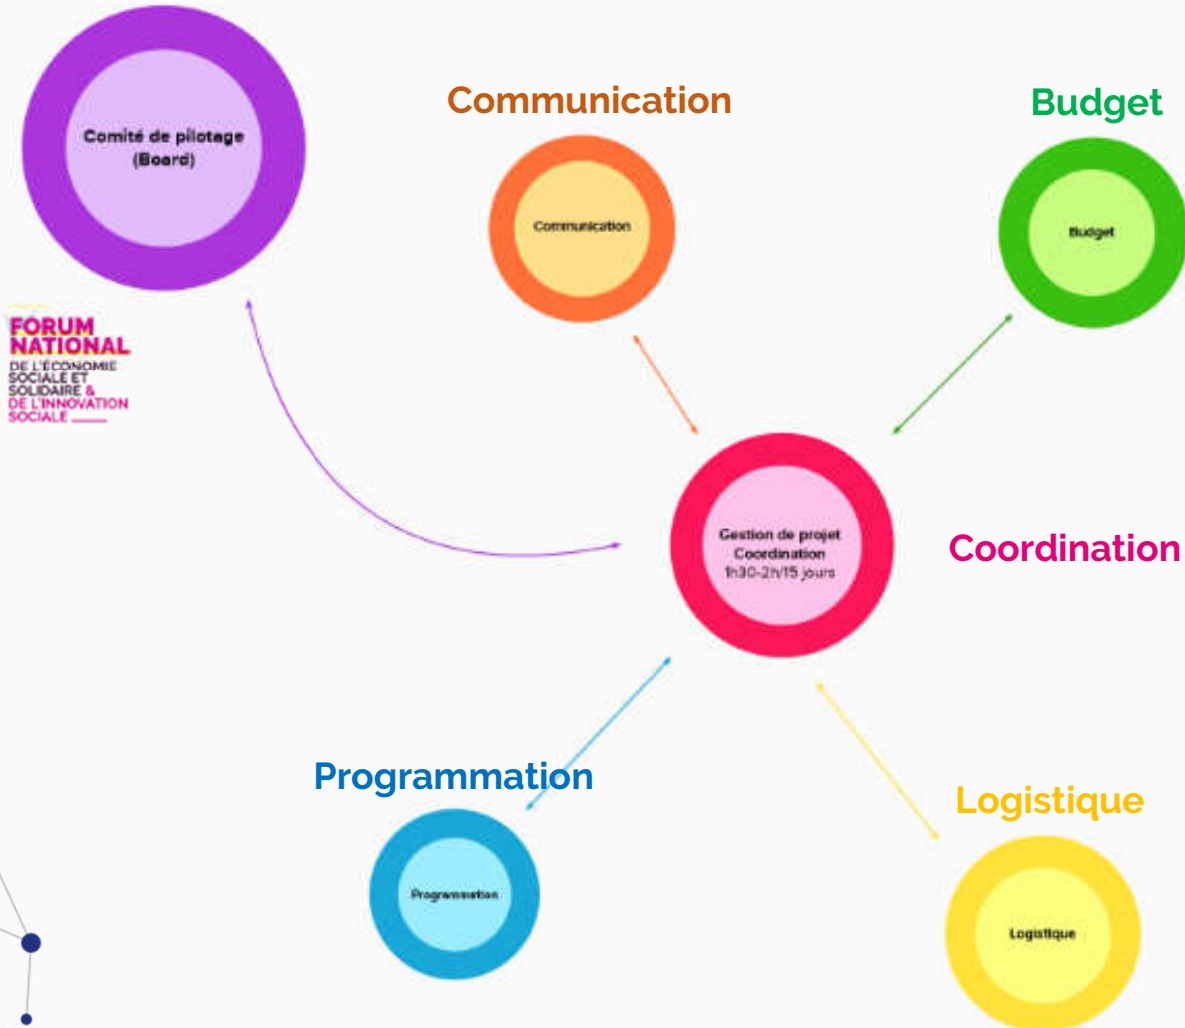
Comité de pilotage
(Board)

Communication

Communication

Budget

Budget

FORUM
NATIONAL
DE L'ÉCONOMIE
SOCIALE ET
SOLIDAIRE &
DE L'INNOVATION
SOCIALE

Gestion de projet
Coordination
1h30-2h/15 jours

Coordination

Programmation

Programmation

Logistique

Logistique